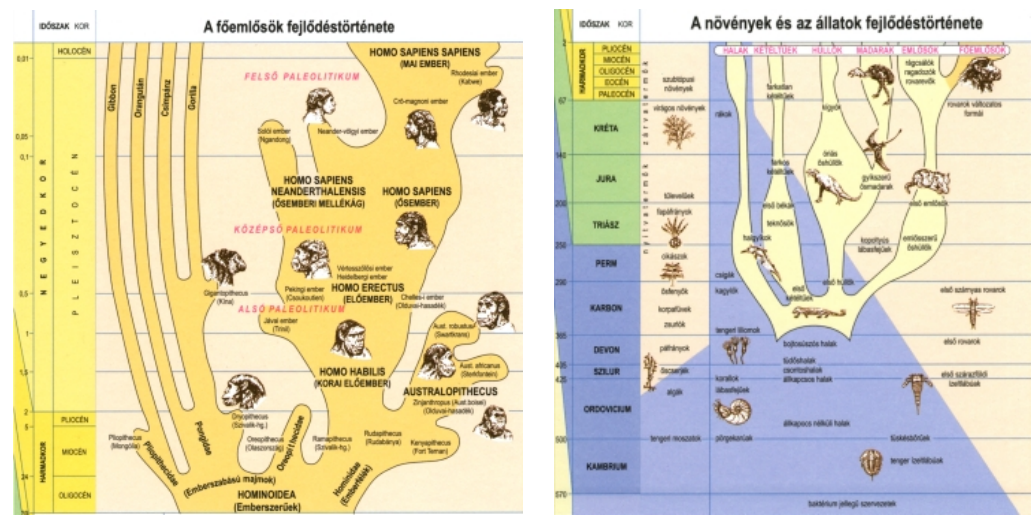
IDŐSZAK KOR

A főemlősök fejlődéstörténete

HOLOCÉN
0,01
0,05
0,1
0,5
1
2
5
10
24
NEGYEDKOR
PLEISZTOCÉN
PLIOCÉN
MIOCÉN
OLIGOCÉN
HARMADKOR

Gibbon
Orangután
Csimpánz
Gorilla

HOMO SAPIENS SAPIENS
(MAI EMBER)
FELSŐ PALEOLITIKUM
Rhodesiai ember (Kabwe)
Cro-magnoni ember
Neander-völgyi ember
Solói ember (Ngandong)
HOMO SAPIENS NEANDERTHALENSIS
(ŐSEMBERI MELLÉKÁG)
HOMO SAPIENS
(ŐSEMBER)
KÖZÉPSŐ PALEOLITIKUM
Vértesszőlősi ember
Heidelbergi ember
Pekingi ember (Csoukoutien)
HOMO ERECTUS
(ELŐEMBER)
Chellesi ember (Olduvai-hasadék)
Gigantopithecus (Kína)
ALSÓ PALEOLITIKUM
Jávai ember (Trinil)
Aust. robustus (Swartkrans)
HOMO HABILIS
(KORAI ELŐEMBER)
Aust. africanus (Sterkfontein)
AUSTRALOPITHECUS
Zinjanthropus (Aust.boisei) (Olduvai-hasadék)
Dryopithecus (Szivalik-hg.)
Pongidae
Oreopithecus (Olaszország)
Oreopithecidae
Ramapithecus (Szivalik-hg.)
Rudapithecus (Rudabánya)
Kenyapithecus (Fort Teman)
Pliopithecus (Mongólia)
Pliopithecidae
(Emberszabású majmok)
Hominidae (Emberfélék)
HOMINOIDEA
(Emberszerűek)

IDŐSZAK KOR

A növények és az állatok fejlődéstörténete

HALAK KÉTÉLTŰEK HÜLLŐK MADARAK EMLŐSÖK FŐEMLŐSÖK

2
PLIOCÉN
MIOCÉN
OLIGOCÉN
EOCÉN
PALEOCÉN
HARMADKOR
67
KRÉTA
140
JURA
200
TRIÁSZ
250
PERM
290
KARBON
355
DEVON
405
SZILUR
425
ORDOVICIUM
500
KAMBRIUM
570

szubtrópusi növények
virágos növények
zárvatermők
nyitvatermők
rákok
farkatlan kétéltűek
kígyók
rágcsálók ragadozók rovarevők
rovarok változatos formái
farkos kétéltűek
óriás őshüllők
gyíkszerű ősmadarak
első emlősök
tüskevelűek
tűlevelűek
páfrányok
első békák
teknősök
tobzákok
kopoltyús lábasfejűek
emlősszerű őshüllők
cikászok
csigák
kagylók
első kétéltűek
első hüllők
első szárnyas rovarok
őséfenyők
korpafüvek
zsurlók
tengeri liliomok
bojtosúszós halak
első rovarok
pálfányok
tüdőshalak
csontoshalak
állkapcsos halak
ősszárak
algák
korallok
lábasfejűek
első szárazföldi ízeltlábúak
állkapocs nélküli halak
tengeri moszatok
pörgekorallok
tüskésbőrűek
tengeri ízeltlábúak
baktérium jellegű szervezetek